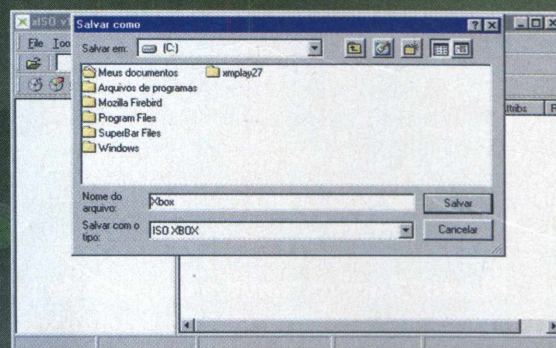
aISO v
File Too
Salvar como
Salvar em: (C:)
Meus documentos
Arquivos de programas
Mozilla Firebird
Program Files
SuperBar Files
Windows
xmplay27
Attribs
Nome do arquivo: Xbox
Salvar
Salvar com o tipo: ISO XBOX
Cancelar